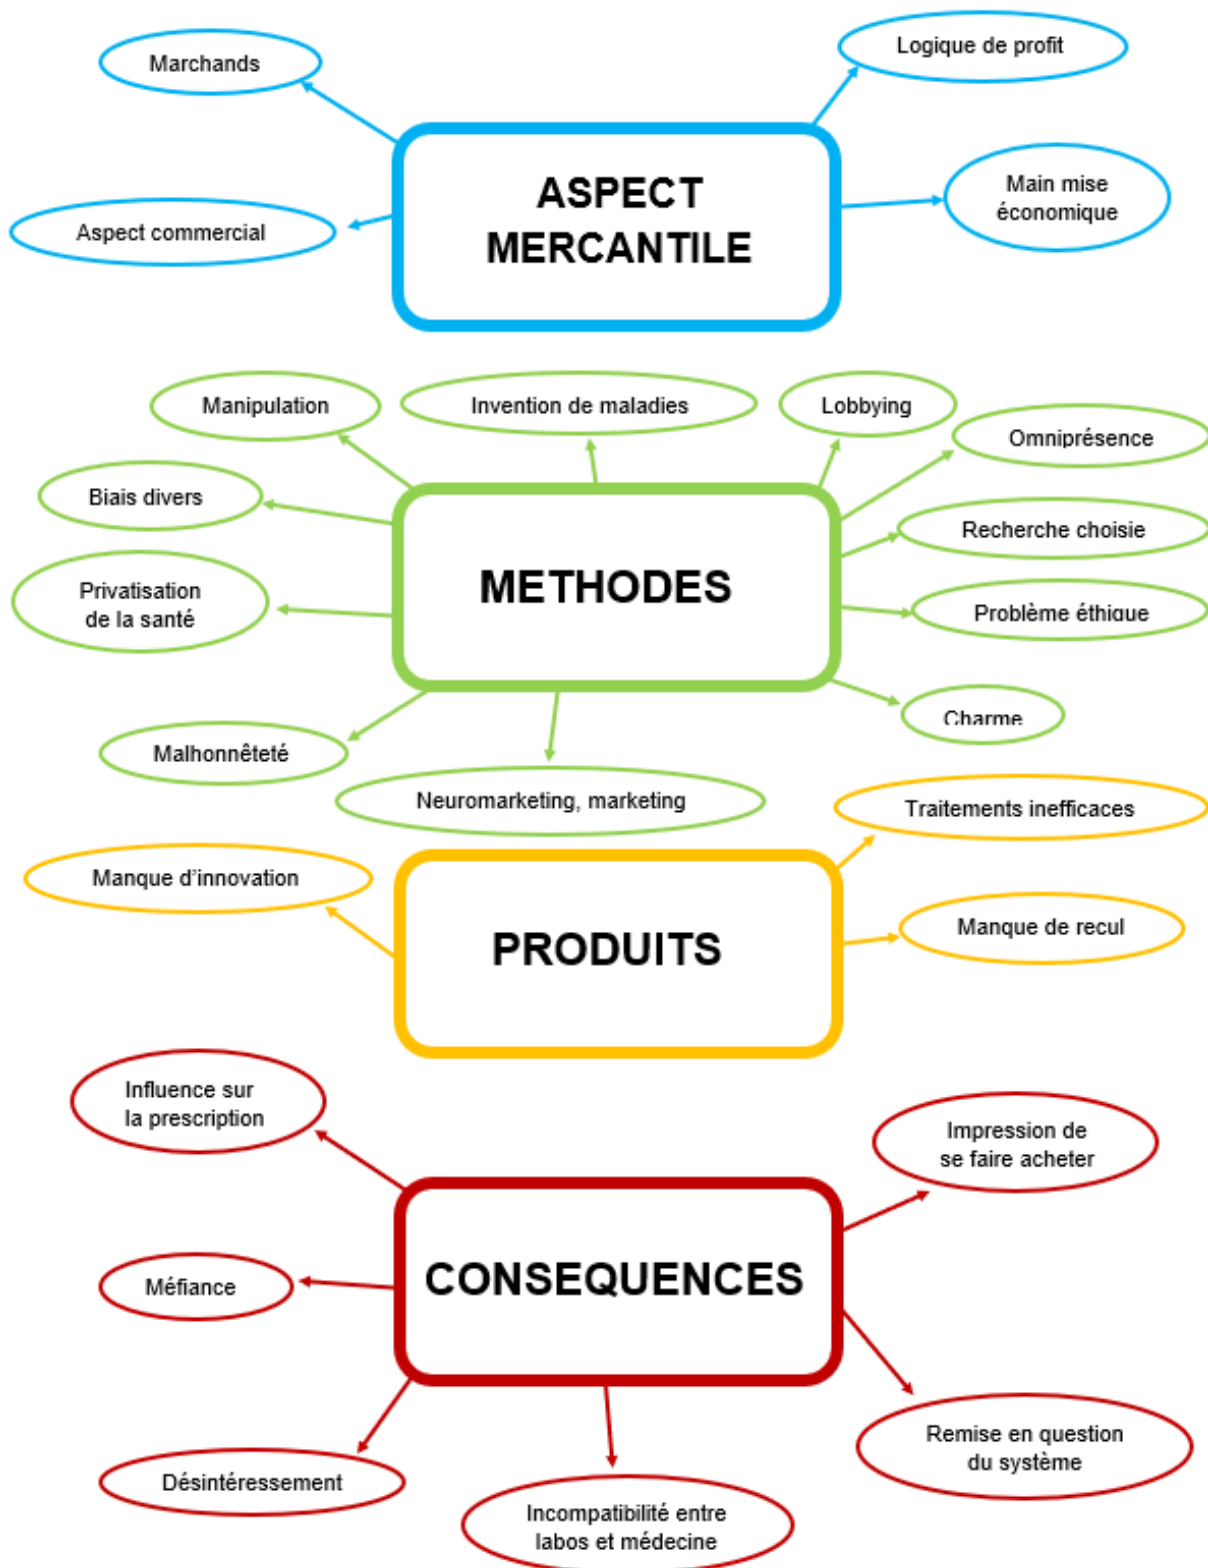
Marchands

Logique de profit

ASPECT MERCANTILE

Main mise économique

Aspect commercial

Manipulation

Invention de maladies

Lobbying

Omniprésence

Biais divers

Recherche choisie

METHODES

Privatisation de la santé

Problème éthique

Charme

Malhonnêteté

Neuromarketing, marketing

Traitements inefficaces

Manque d'innovation

PRODUITS

Manque de recul

Influence sur la prescription

Impression de se faire acheter

CONSEQUENCES

Méfiance

Remise en question du système

Désintéressement

Incompatibilité entre labos et médecine